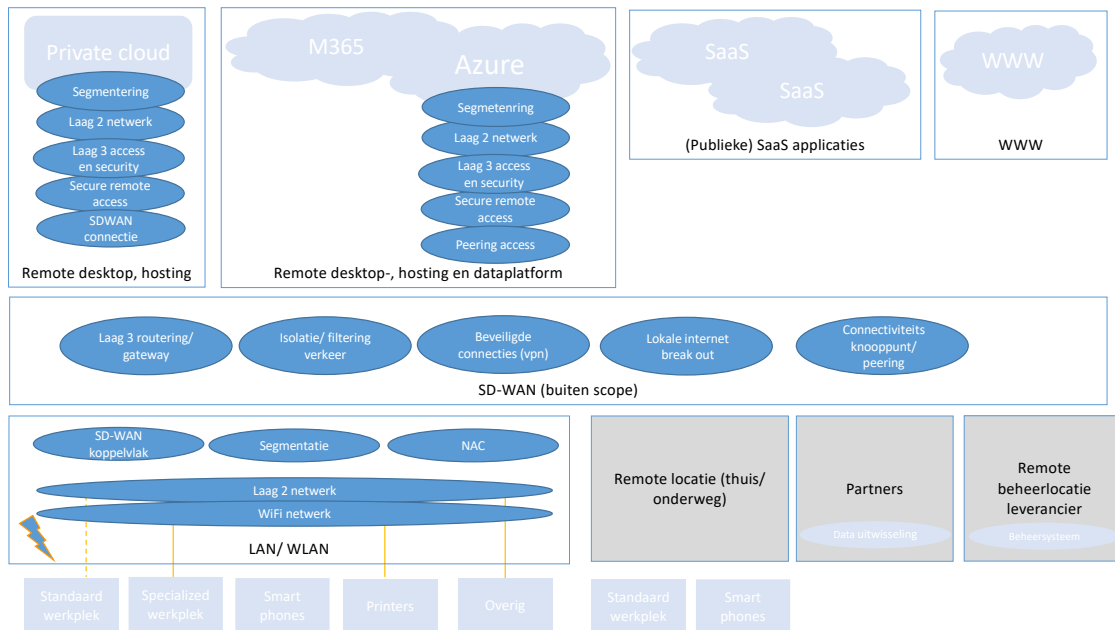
Private cloud

Segmentering

Laag 2 netwerk

Laag 3 access en security

Secure remote access

SDWAN connectie

Remote desktop, hosting

M365

Azure

Segmetenring

Laag 2 netwerk

Laag 3 access en security

Secure remote access

Peering access

Remote desktop-, hosting en dataplatform

SaaS

SaaS

(Publieke) SaaS applicaties

WWW

WWW

Laag 3 routering/ gateway

Isolatie/ filtering verkeer

Beveiligde connecties (vpn)

Lokale internet break out

Connectiviteits knooppunt/ peering

SD-WAN (buiten scope)

SD-WAN koppelvlak

Segmentatie

NAC

Laag 2 netwerk

WiFi netwerk

LAN/ WLAN

Remote locatie (thuis/ onderweg)

Partners

Data uitwisseling

Remote beheerlocatie leverancier

Beheersysteem

Standaard werkplek

Specialized werkplek

Smart phones

Printers

Overig

Standaard werkplek

Smart phones